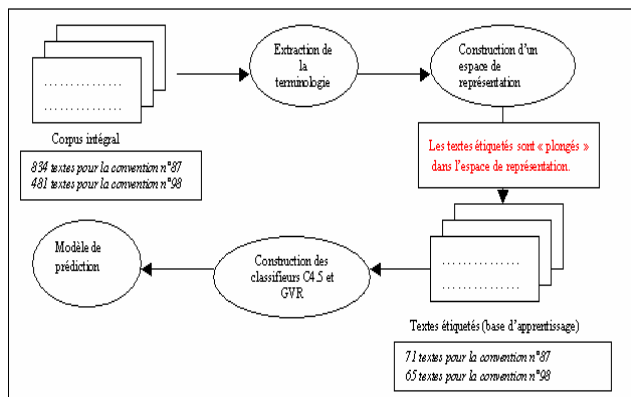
……………
……………

Corpus intégral

834 textes pour la convention n°87
481 textes pour la convention n°98

Extraction de la terminologie

Construction d'un espace de représentation

Les textes étiquetés sont « plongés » dans l'espace de représentation.

……………
……………

Textes étiquetés (base d'apprentissage)

71 textes pour la convention n°87
65 textes pour la convention n°98

Construction des classifieurs C4.5 et GVR

Modèle de prédiction